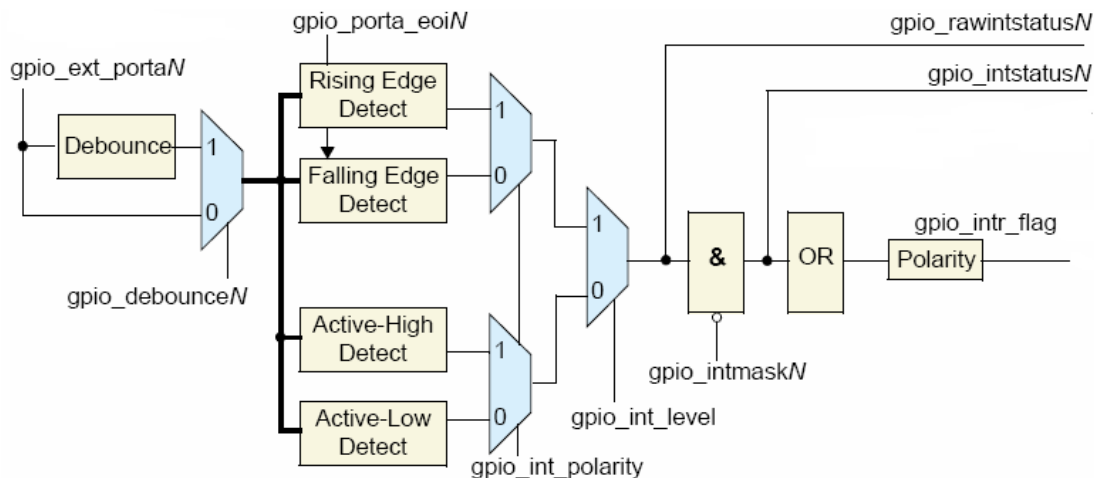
gpio_porta_eoi$N$

gpio_rawintstatus$N$

gpio_ext_porta$N$

Rising Edge Detect

gpio_intstatus$N$

Debounce

1

1

0

Falling Edge Detect

0

1

& 

OR

gpio_intr_flag

Polarity

0

gpio_debounce$N$

Active-High Detect

1

gpio_intmask$N$

Active-Low Detect

0

gpio_int_level

gpio_int_polarity